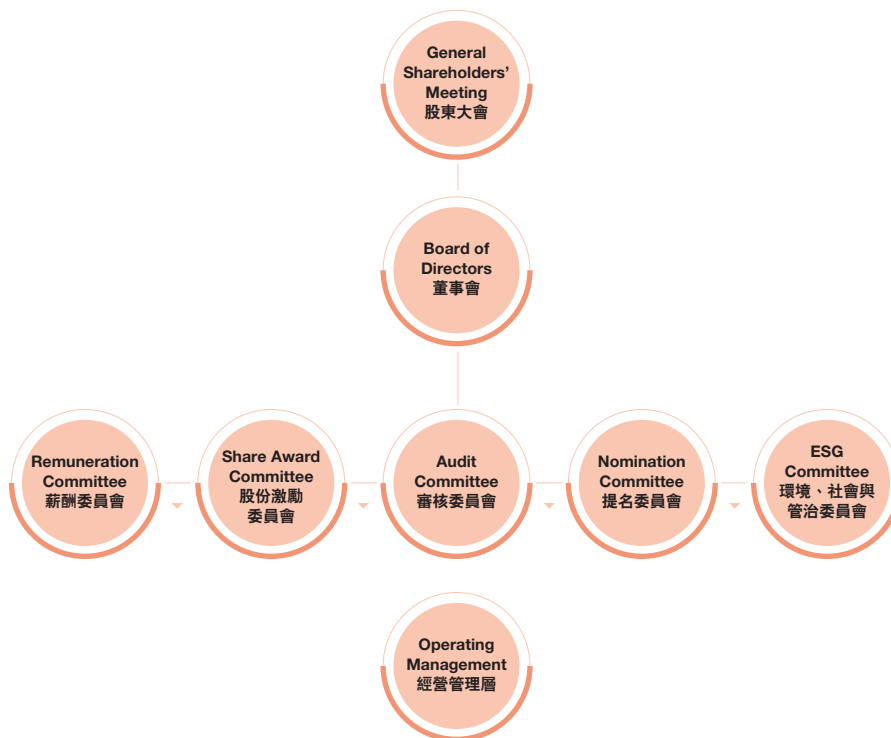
General Shareholders' Meeting
股東大會

Board of Directors
董事會

Remuneration Committee
薪酬委員會

Share Award Committee
股份激勵委員會

Audit Committee
審核委員會

Nomination Committee
提名委員會

ESG Committee
環境、社會與管治委員會

Operating Management
經營管理層